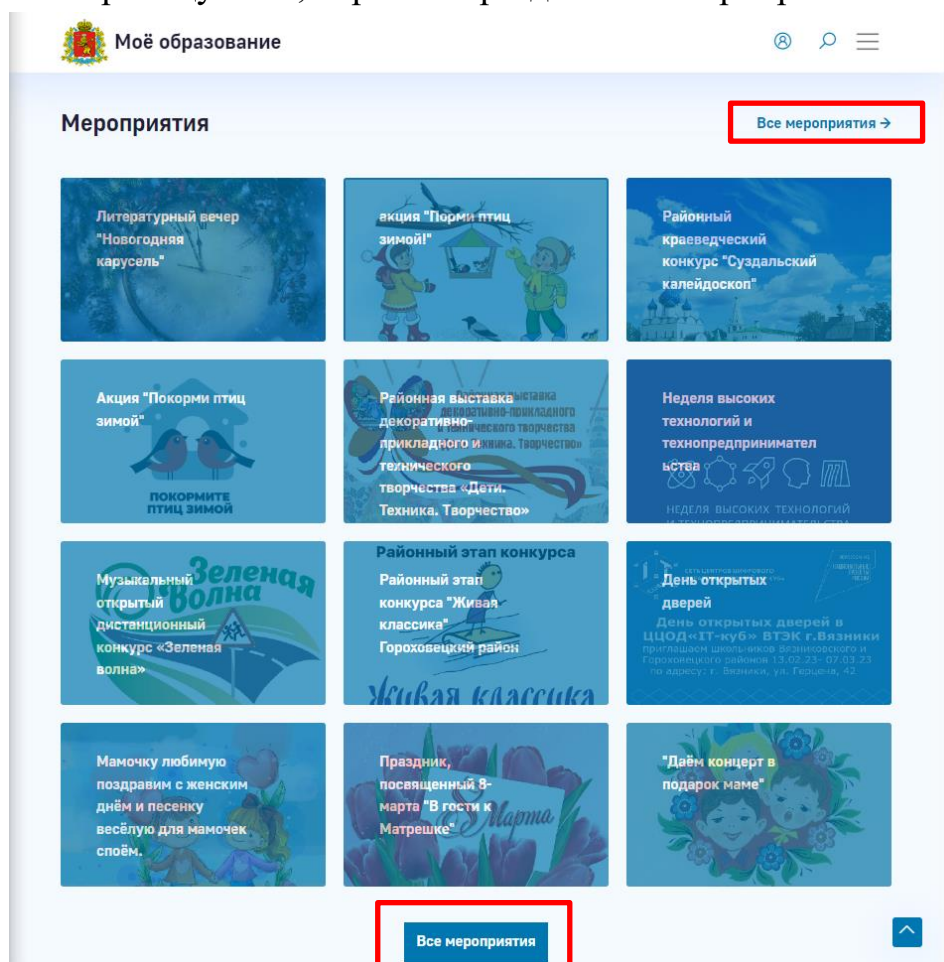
Моё образование

Мероприятия

Все мероприятия →

Литературный вечер "Новогодняя карусель"

акция "Корми птиц зимой!"

Районный краеведческий конкурс "Суздальский калейдоскоп"

Акция "Покорми птиц зимой"

ПОКОРМИТЕ ПТИЦ ЗИМОЙ

Районная выставка декоративно-прикладного и технического творчества «Дети. Техника. Творчество»

Неделя высоких технологий и технопредпринимательства

НЕДЕЛЯ ВЫСОКИХ ТЕХНОЛОГИЙ

Зеленая Волна

Музыкальный открытый дистанционный конкурс «Зеленая волна»

Районный этап конкурса

Районный этап конкурса "Живая классика" Гороховецкий район

Живая классика

День открытых дверей

День открытых дверей в ЦЦОД«IT-куб» ВТЭК г.Вязники приглашаем школьников Вязниковского и Гороховецкого районов 13.02.23- 07.03.23 по адресу: г. Вязники, ул. Герцена, 42.

Мамочку любимую поздравим с женским днём и песенку весёлую для мамочек споём.

Праздник, посвященный 8-марта "В гости к Матрешке"

Марта

"Даём концерт в подарок маме"

Все мероприятия